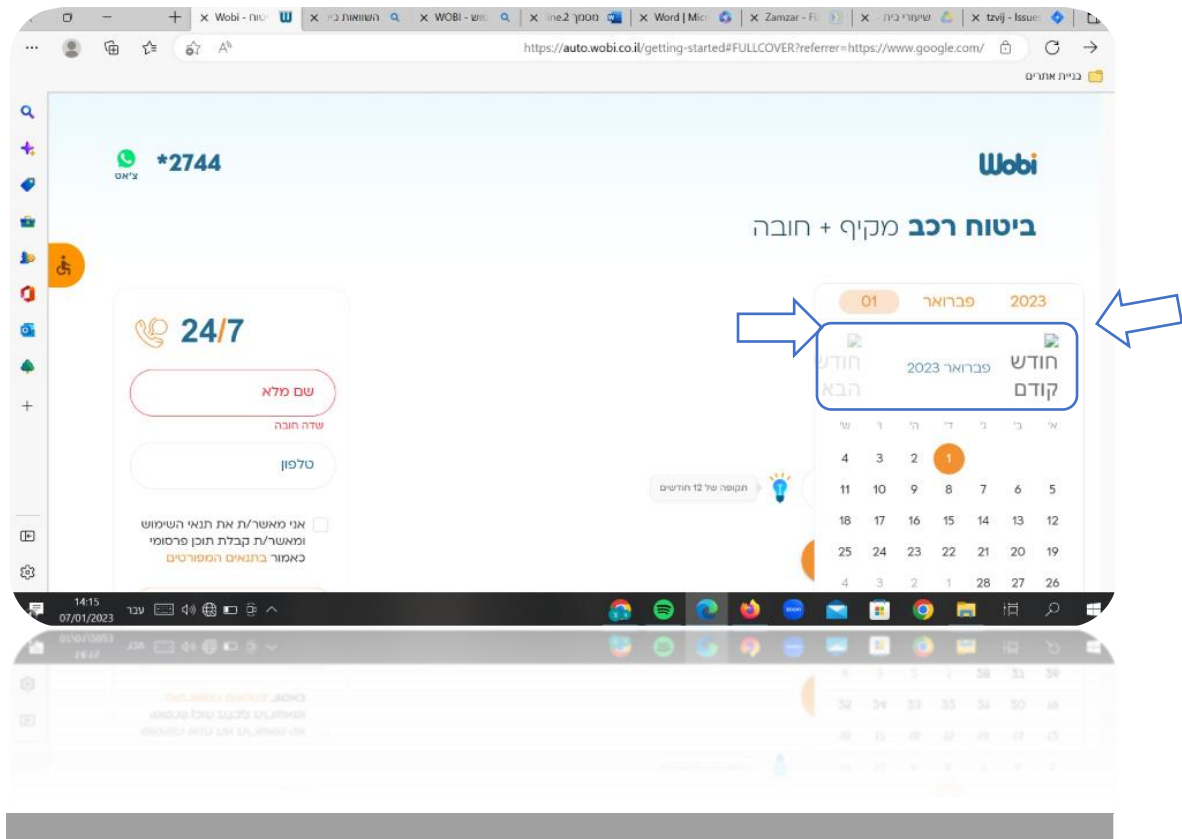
Wobi - ביטוח | השוואות ביט | WOBI - ביטו | מסמך line.2 | Word | Micr | Zamzar - Fil | שיעורי בית | tzvij - Issue

https://auto.wobi.co.il/getting-started#FULLCOVER?referrer=https://www.google.com/

בניית אתרים

*2744
צ'אט

Wobi

ביטוח רכב מקיף + חובה

24/7

שם מלא
שדה חובה
טלפון

אני מאשר/ת את תנאי השימוש ומאשר/ת קבלת תוכן פרסומי כאמור בתנאים המפורטים

01 פברואר 2023

חודש הבא
פברואר 2023
חודש קודם

א' ב' ג' ד' ה' ו' ש'

תקופה של 12 חודשים

| | | | | | | |
|---|---|---|---|---|---|---|
| 4 | 3 | 2 | 1 | | | |
| 11 | 10 | 9 | 8 | 7 | 6 | 5 |
| 18 | 17 | 16 | 15 | 14 | 13 | 12 |
| 25 | 24 | 23 | 22 | 21 | 20 | 19 |
| 4 | 3 | 2 | 1 | 28 | 27 | 26 |

14:15
07/01/2023
עבר